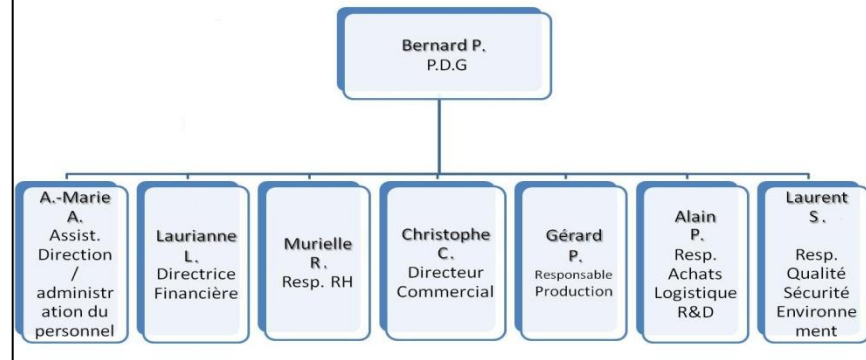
Bernard P.
P.D.G

A.-Marie A.
Assist. Direction / administration du personnel

Laurianne L.
Directrice Financière

Murielle R.
Resp. RH

Christophe C.
Directeur Commercial

Gérard P.
Responsable Production

Alain P.
Resp. Achats Logistique R&D

Laurent S.
Resp. Qualité Sécurité Environnement